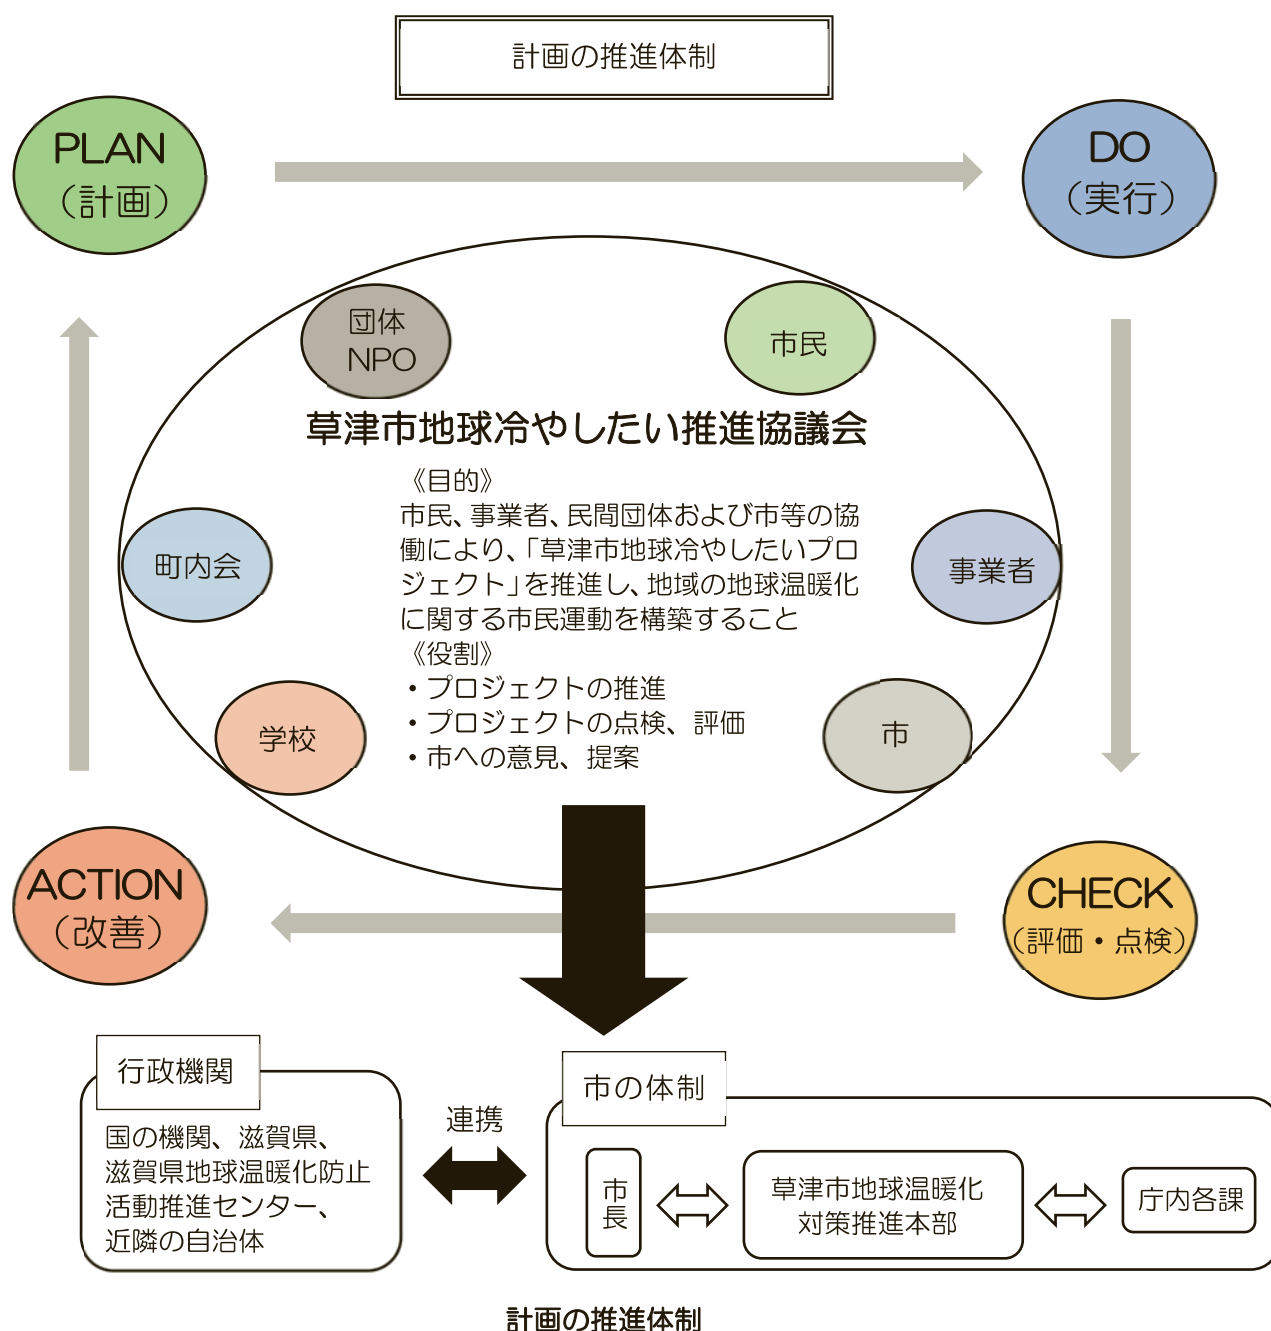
計画の推進体制

PLAN
（計画）

DO
（実行）

団体
NPO

市民

草津市地球冷やしたい推進協議会

《目的》
市民、事業者、民間団体および市等の協働により、「草津市地球冷やしたいプロジェクト」を推進し、地域の地球温暖化に関する市民運動を構築すること
《役割》
・プロジェクトの推進
・プロジェクトの点検、評価
・市への意見、提案

町内会

事業者

学校

市

ACTION
（改善）

CHECK
（評価・点検）

行政機関
国の機関、滋賀県、滋賀県地球温暖化防止活動推進センター、近隣の自治体

連携

市の体制

市長

草津市地球温暖化対策推進本部

庁内各課

計画の推進体制